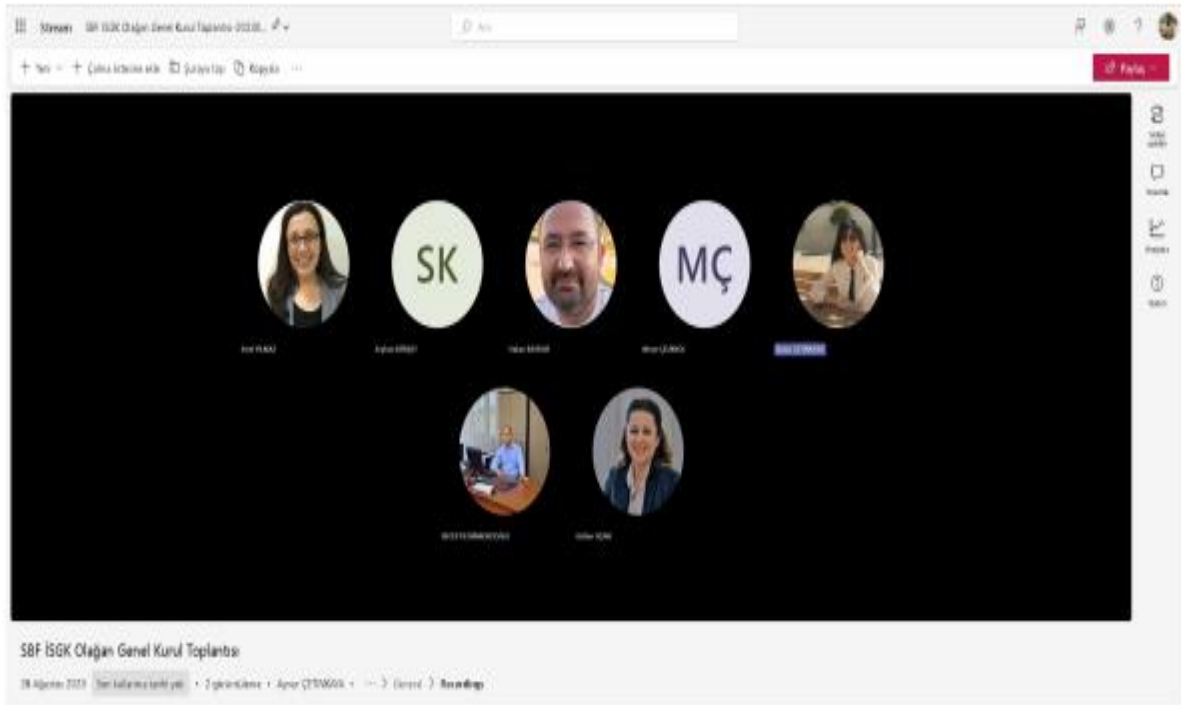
Stream SBF İSGK Olağan Genel Kurul Toplantısı-2023... 

Ara

+ Yeni + Çalma listesine ekle Şuraya taşı Kopyala ···

Paylaş

SK

MÇ

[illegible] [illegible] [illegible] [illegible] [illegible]

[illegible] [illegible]

SBF İSGK Olağan Genel Kurul Toplantısı

28 Ağustos 2023 · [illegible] · 2 görüntülenme · Aynur ÇETİNKAYA · ··· › General › Recordings